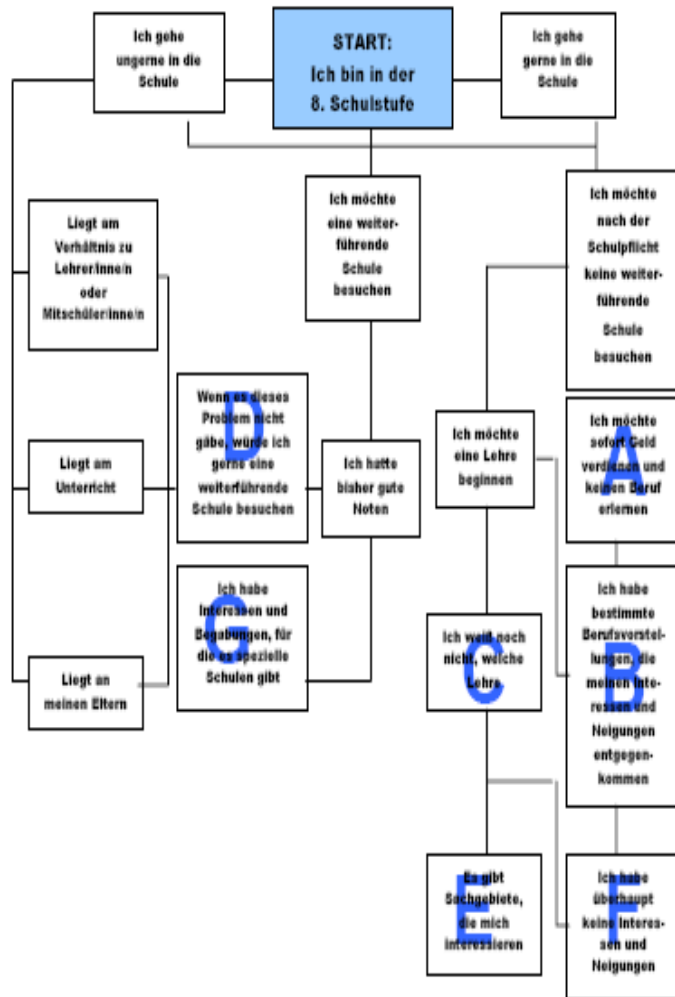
Ich gehe ungerne in die Schule

START:
Ich bin in der
8. Schulstufe

Ich gehe gerne in die Schule

Liegt am Verhältnis zu Lehrer/inne/n oder Mitschüler/inne/n

Ich möchte eine weiterführende Schule besuchen

Ich möchte nach der Schulpflicht keine weiterführende Schule besuchen

D
Wenn es dieses Problem nicht gäbe, würde ich gerne eine weiterführende Schule besuchen

Liegt am Unterricht

Ich hatte bisher gute Noten

Ich möchte eine Lehre beginnen

A
Ich möchte sofort Geld verdienen und keinen Beruf erlernen

G
Ich habe Interessen und Begabungen, für die es spezielle Schulen gibt

Liegt an meinen Eltern

C
Ich weiß noch nicht, welche Lehre

B
Ich habe bestimmte Berufsvorstellungen, die meinen Interessen und Neigungen entgegenkommen

E
Es gibt Sachgebiete, die mich interessieren

F
Ich habe überhaupt keine Interessen und Neigungen